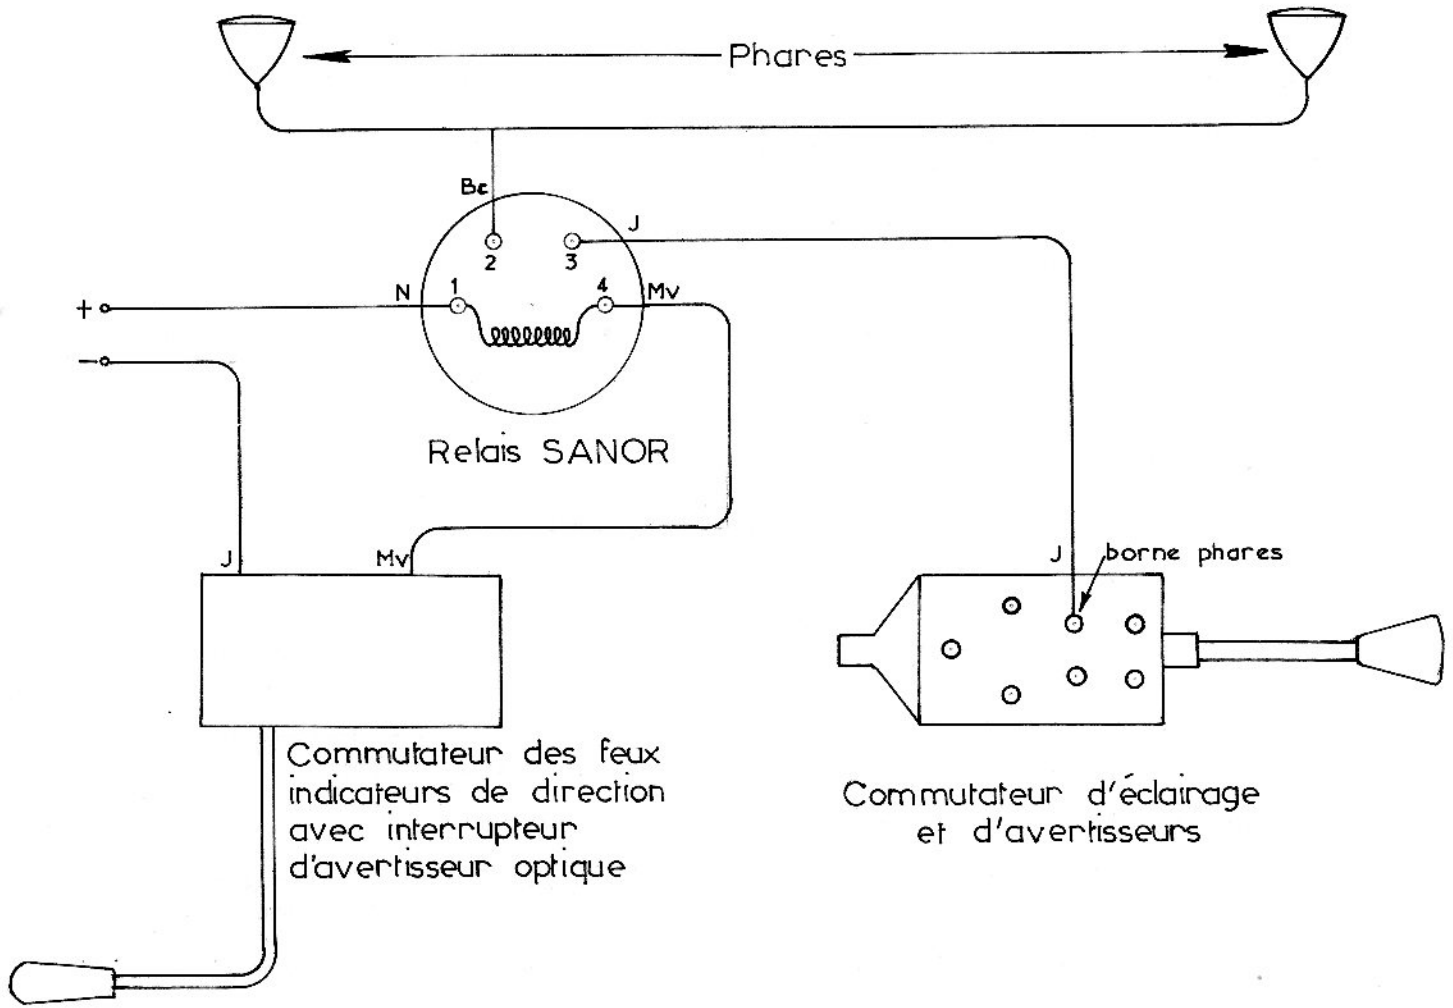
Phares

Bc

2

3

J

+

N

1

4

Mv

−

Relais SANOR

J

Mv

Commutateur des feux indicateurs de direction avec interrupteur d'avertisseur optique

J

borne phares

Commutateur d'éclairage et d'avertisseurs